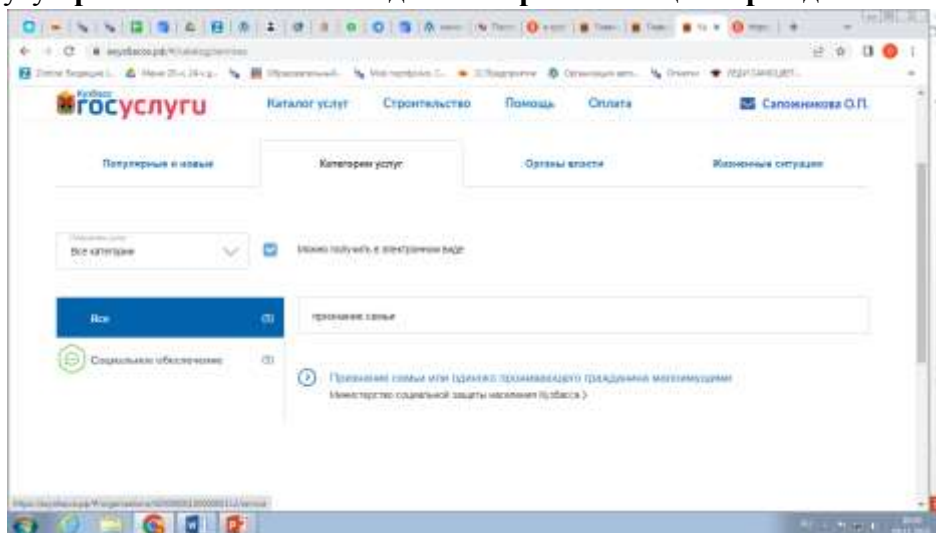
Кузбасс
госуслуги

Каталог услуг Строительство Помощь Оплата

Сапожникова О.П.

Популярные и новые

Категории услуг

Органы власти

Жизненные ситуации

Все категории

Можно получить в электронном виде

Все

Социальное обеспечение

признание семьи

Признание семьи или одиноко проживающего гражданина малоимущими

Министерство социальной защиты населения Кузбасса